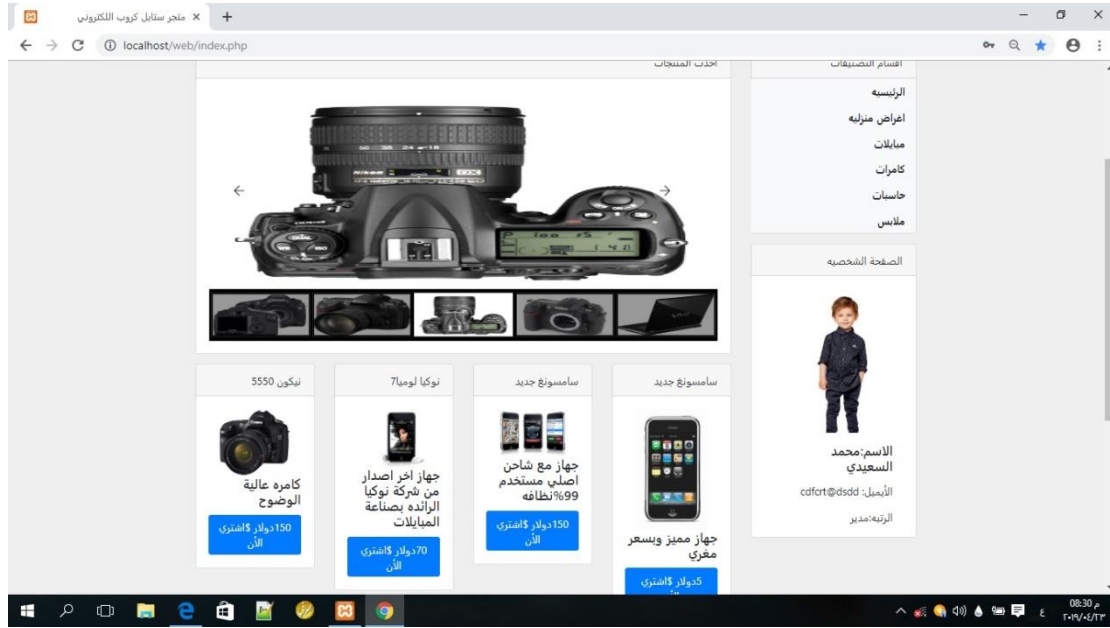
متجر ستايل كروب الالكتروني ×
localhost/web/index.php

اقسام التصنيفات
الرئيسيه
اغراض منزليه
مبايلات
كامرات
حاسبات
ملابس

احدث المنتجات

الصفحة الشخصيه
الاسم:محمد السعيدي
الأيميل: cdfcrt@dsdd
الرتبه:مدير

سامسونج جديد
جهاز مميز وبسعر مغري
5دولار $اشتري الأن

سامسونج جديد
جهاز مع شاحن اصلي مستخدم 99%نظافه
150دولار $اشتري الأن

نوكيا لوميا7
جهاز اخر اصدار من شركة نوكيا الرائده بصناعة المبايلات
70دولار $اشتري الأن

نيكون 5550
كامره عالية الوضوح
150دولار $اشتري الأن

08:30 م
٢٠١٩/٠٤/٢٣